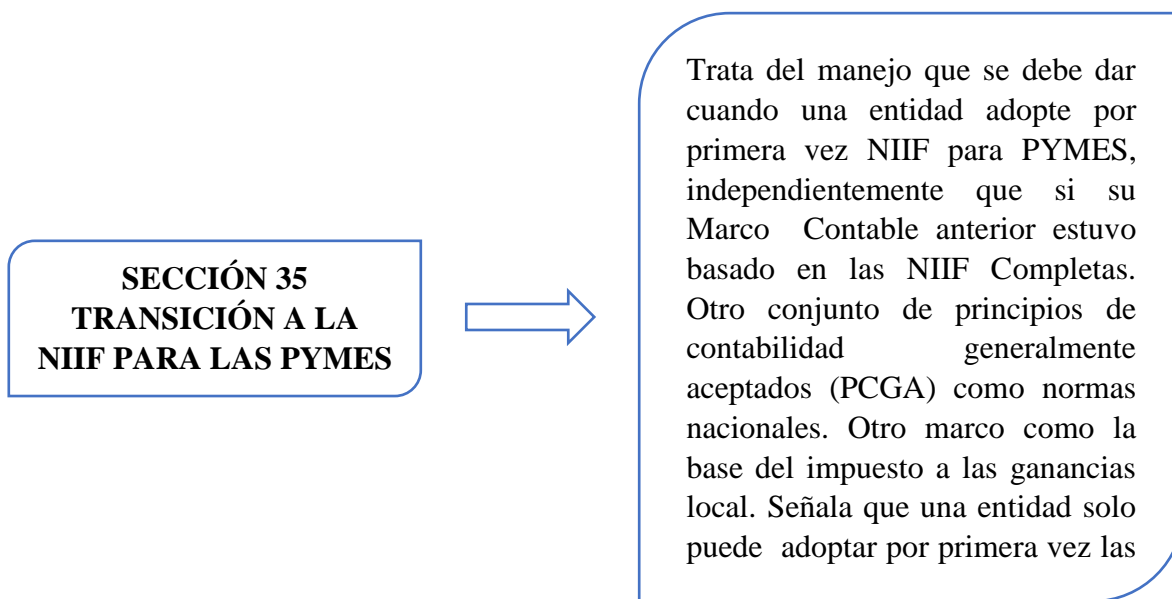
SECCIÓN 35
TRANSICIÓN A LA NIIF PARA LAS PYMES

Trata del manejo que se debe dar cuando una entidad adopte por primera vez NIIF para PYMES, independientemente que si su Marco Contable anterior estuvo basado en las NIIF Completas. Otro conjunto de principios de contabilidad generalmente aceptados (PCGA) como normas nacionales. Otro marco como la base del impuesto a las ganancias local. Señala que una entidad solo puede adoptar por primera vez las